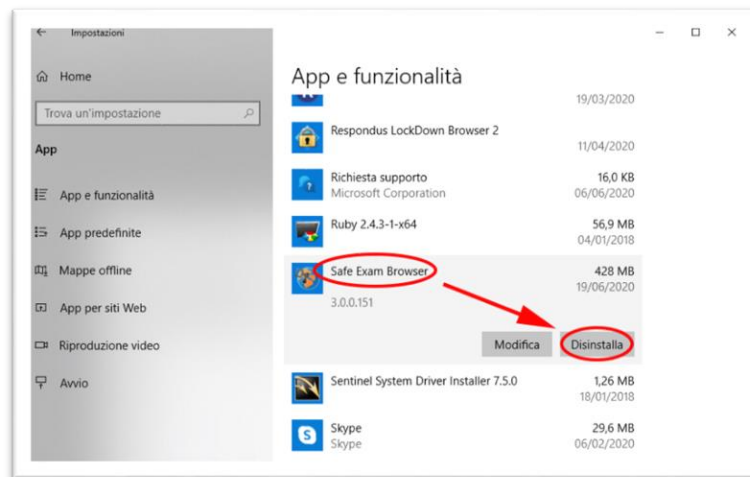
Impostazioni

Home

Trova un'impostazione

App

App e funzionalità

App predefinite

Mappe offline

App per siti Web

Riproduzione video

Avvio

App e funzionalità

19/03/2020

Respondus LockDown Browser 2
11/04/2020

Richiesta supporto
Microsoft Corporation
16,0 KB
06/06/2020

Ruby 2.4.3-1-x64
56,9 MB
04/01/2018

Safe Exam Browser
428 MB
19/06/2020
3.0.0.151

Modifica
Disinstalla

Sentinel System Driver Installer 7.5.0
1,26 MB
18/01/2018

Skype
Skype
29,6 MB
06/02/2020